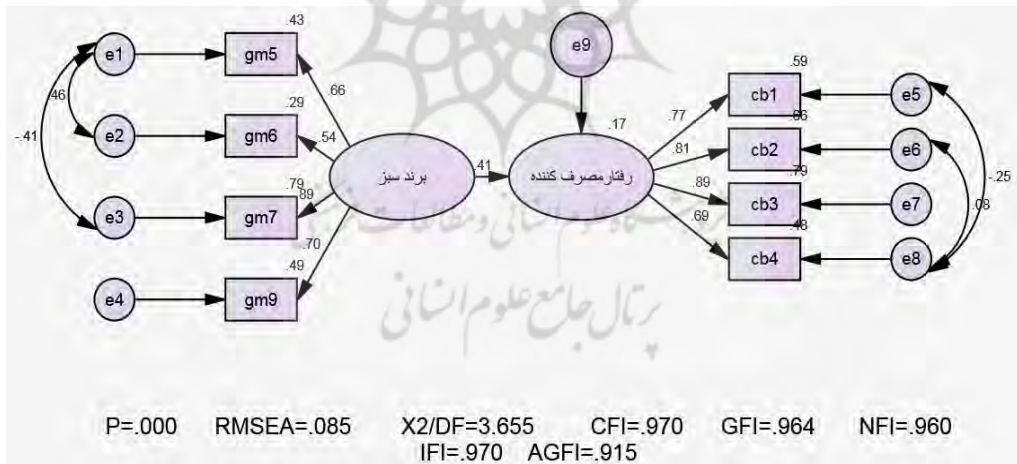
e1
e2
e3
e4
.46
-.41
gm5
gm6
gm7
gm9
.43
.29
.79
.49
.66
.54
.89
.70
برند سبز
.41
e9
.17
رفتارمصرف کننده
.77
.81
.89
.69
cb1
cb2
cb3
cb4
.59
.66
.79
.48
e5
e6
e7
e8
-.25
.08
پژوهشگاه علوم انسانی و مطالعات فرهنگی
پرتال جامع علوم انسانی

P=.000 RMSEA=.085 X2/DF=3.655 CFI=.970 GFI=.964 NFI=.960
IFI=.970 AGFI=.915